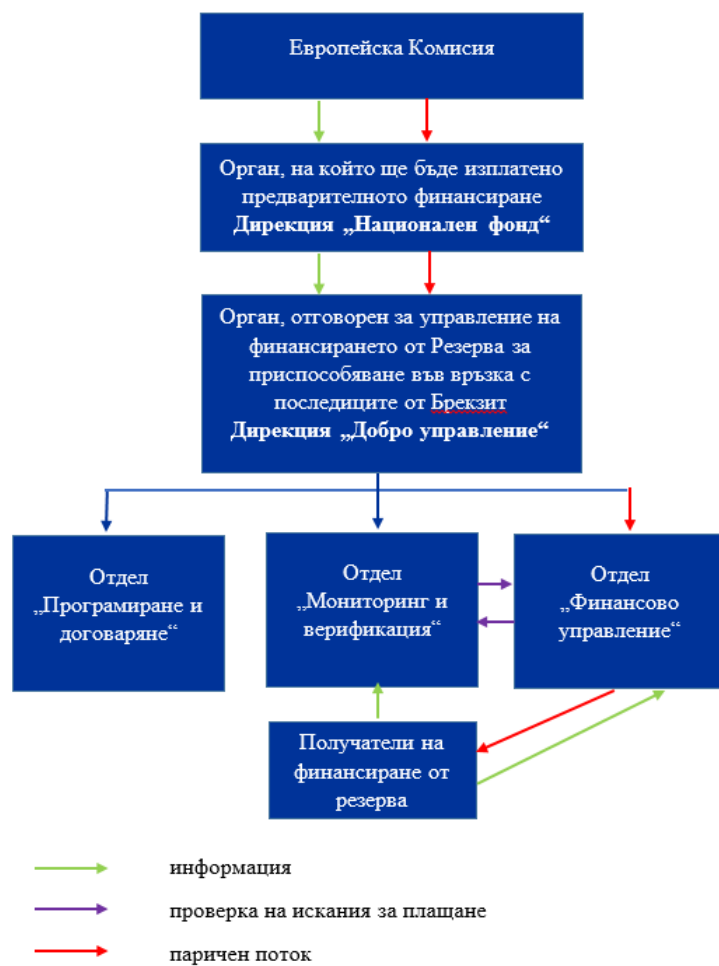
Европейска Комисия

Орган, на който ще бъде изплатено предварителното финансиране
Дирекция „Национален фонд“

Орган, отговорен за управление на финансирането от Резерва за приспособяване във връзка с последиците от Брекзит
Дирекция „Добро управление“

Отдел „Програмиране и договаряне“

Отдел „Мониторинг и верификация“

Отдел „Финансово управление“

Получатели на финансиране от резерва

информация

проверка на искания за плащане

паричен поток